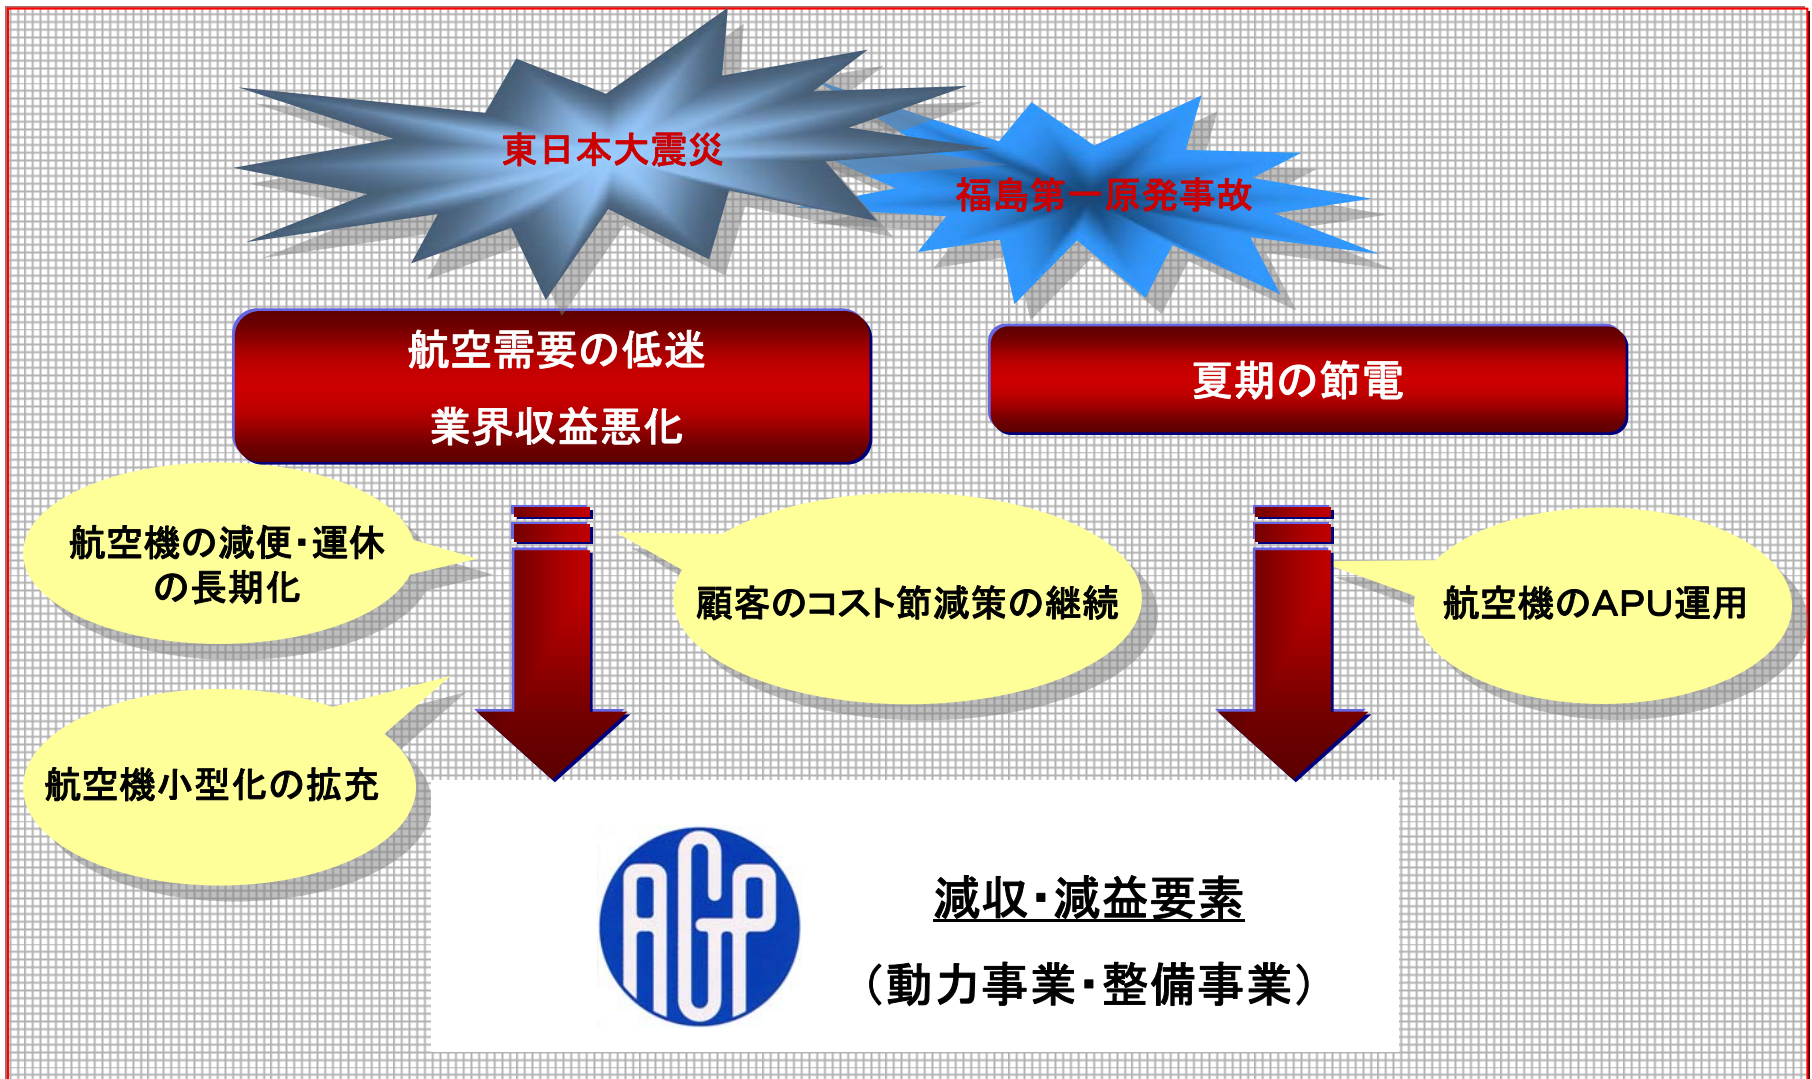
東日本大震災

福島第一原発事故

航空需要の低迷

業界収益悪化

夏期の節電

航空機の減便・運休の長期化

顧客のコスト節減策の継続

航空機のAPU運用

航空機小型化の拡充

AGP

減収・減益要素

（動力事業・整備事業）